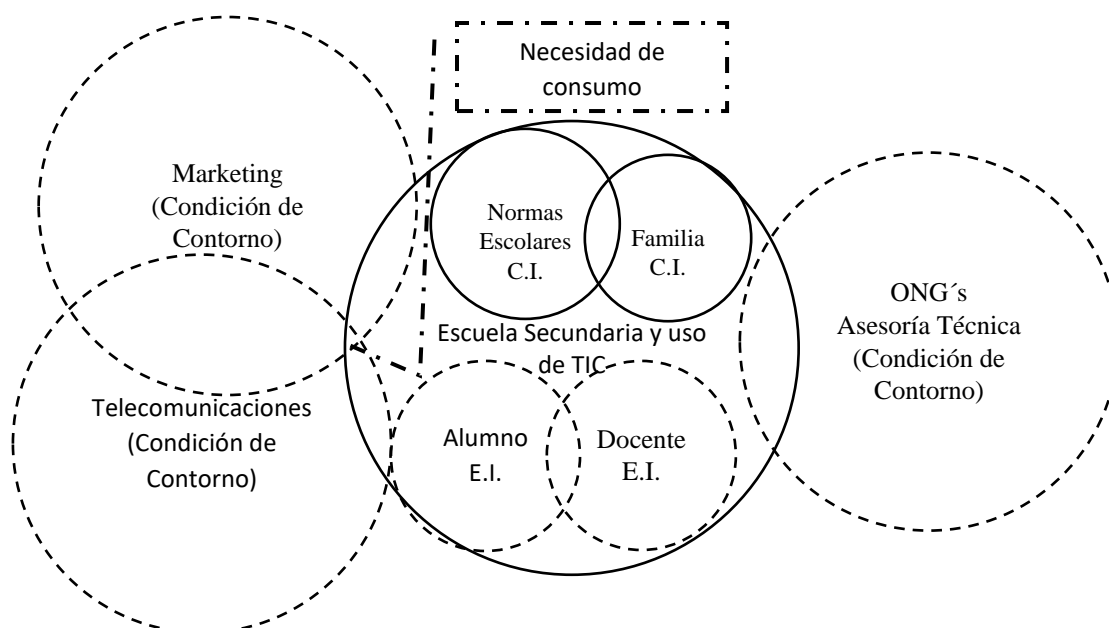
Necesidad de consumo

Marketing (Condición de Contorno)

Normas Escolares C.I.

Familia C.I.

ONG´s Asesoría Técnica (Condición de Contorno)

Escuela Secundaria y uso de TIC

Telecomunicaciones (Condición de Contorno)

Alumno E.I.

Docente E.I.